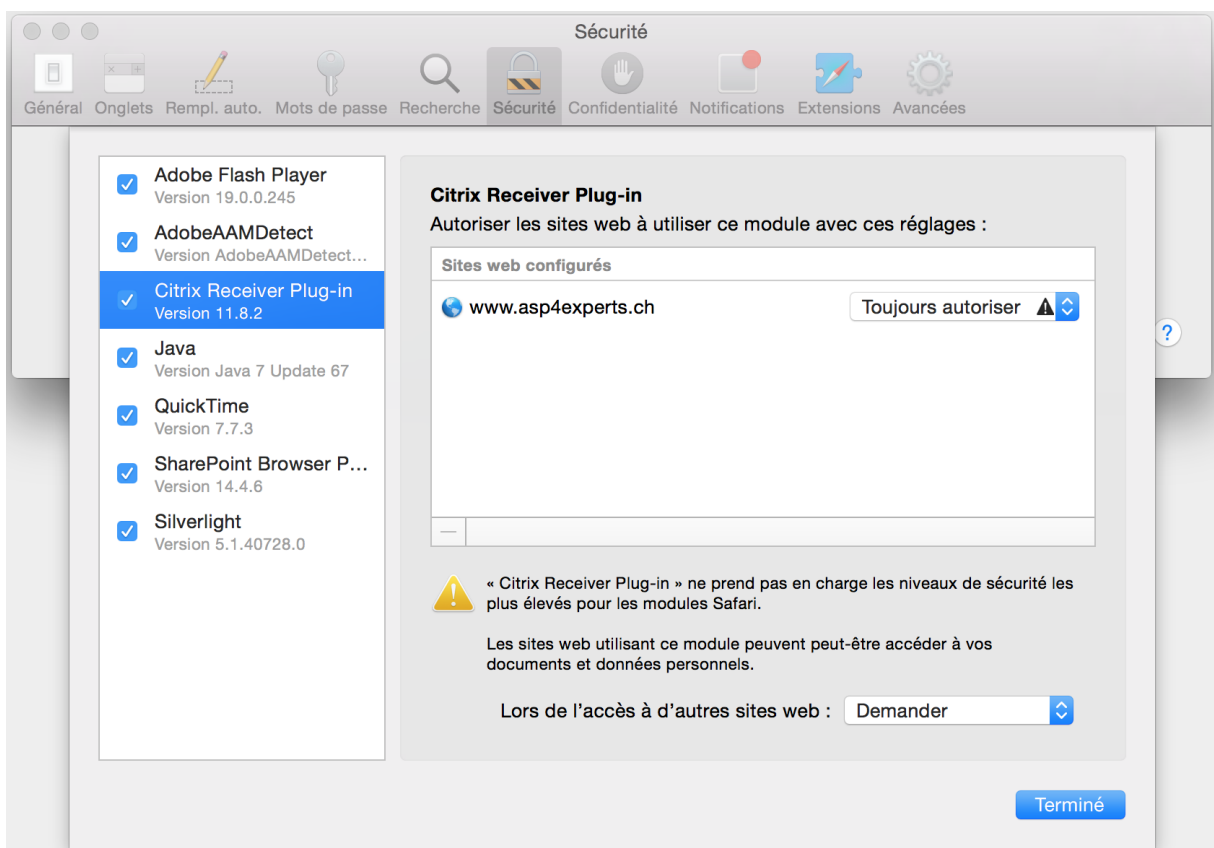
Sécurité

Général Onglets Rempl. auto. Mots de passe Recherche Sécurité Confidentialité Notifications Extensions Avancées

Adobe Flash Player
Version 19.0.0.245
AdobeAAMDetect
Version AdobeAAMDetect...
Citrix Receiver Plug-in
Version 11.8.2
Java
Version Java 7 Update 67
QuickTime
Version 7.7.3
SharePoint Browser P...
Version 14.4.6
Silverlight
Version 5.1.40728.0

Citrix Receiver Plug-in
Autoriser les sites web à utiliser ce module avec ces réglages :

Sites web configurés
www.asp4experts.ch Toujours autoriser

—

« Citrix Receiver Plug-in » ne prend pas en charge les niveaux de sécurité les plus élevés pour les modules Safari.

Les sites web utilisant ce module peuvent peut-être accéder à vos documents et données personnels.

Lors de l'accès à d'autres sites web : Demander

?

Terminé